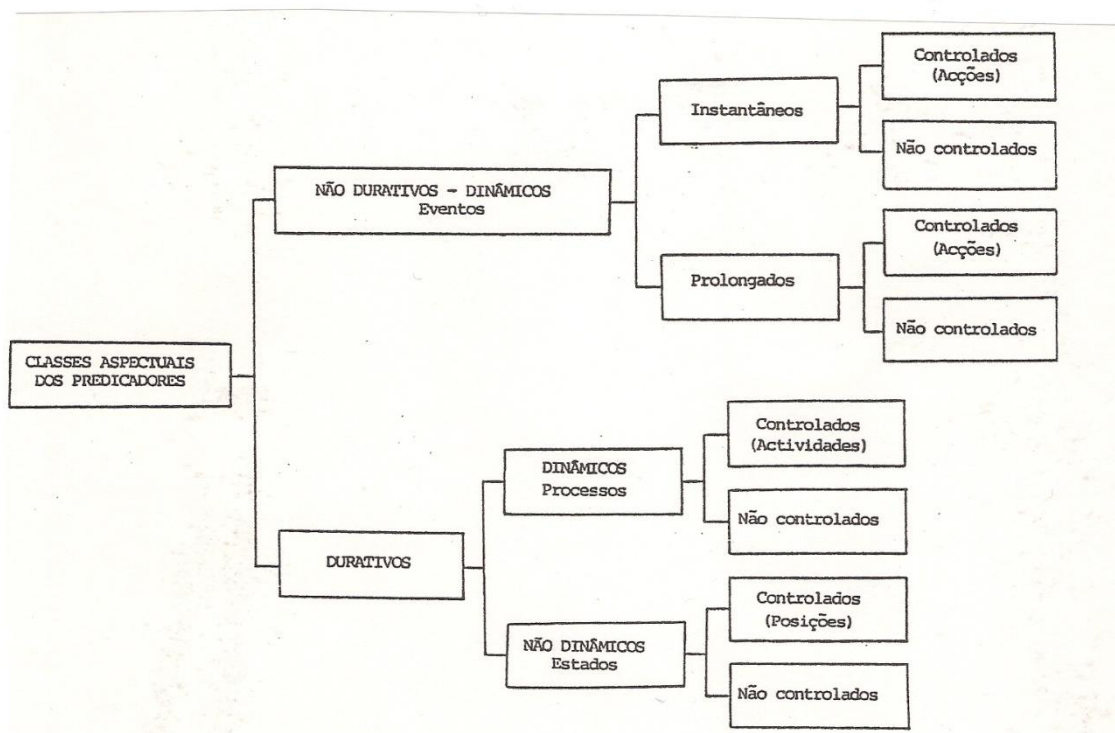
CLASSES ASPECTUAIS DOS PREDICADORES

NÃO DURATIVOS – DINÂMICOS
Eventos

Instantâneos

Controlados (Acções)

Não controlados

Prolongados

Controlados (Acções)

Não controlados

DURATIVOS

DINÂMICOS
Processos

Controlados (Actividades)

Não controlados

NÃO DINÂMICOS
Estados

Controlados (Posições)

Não controlados